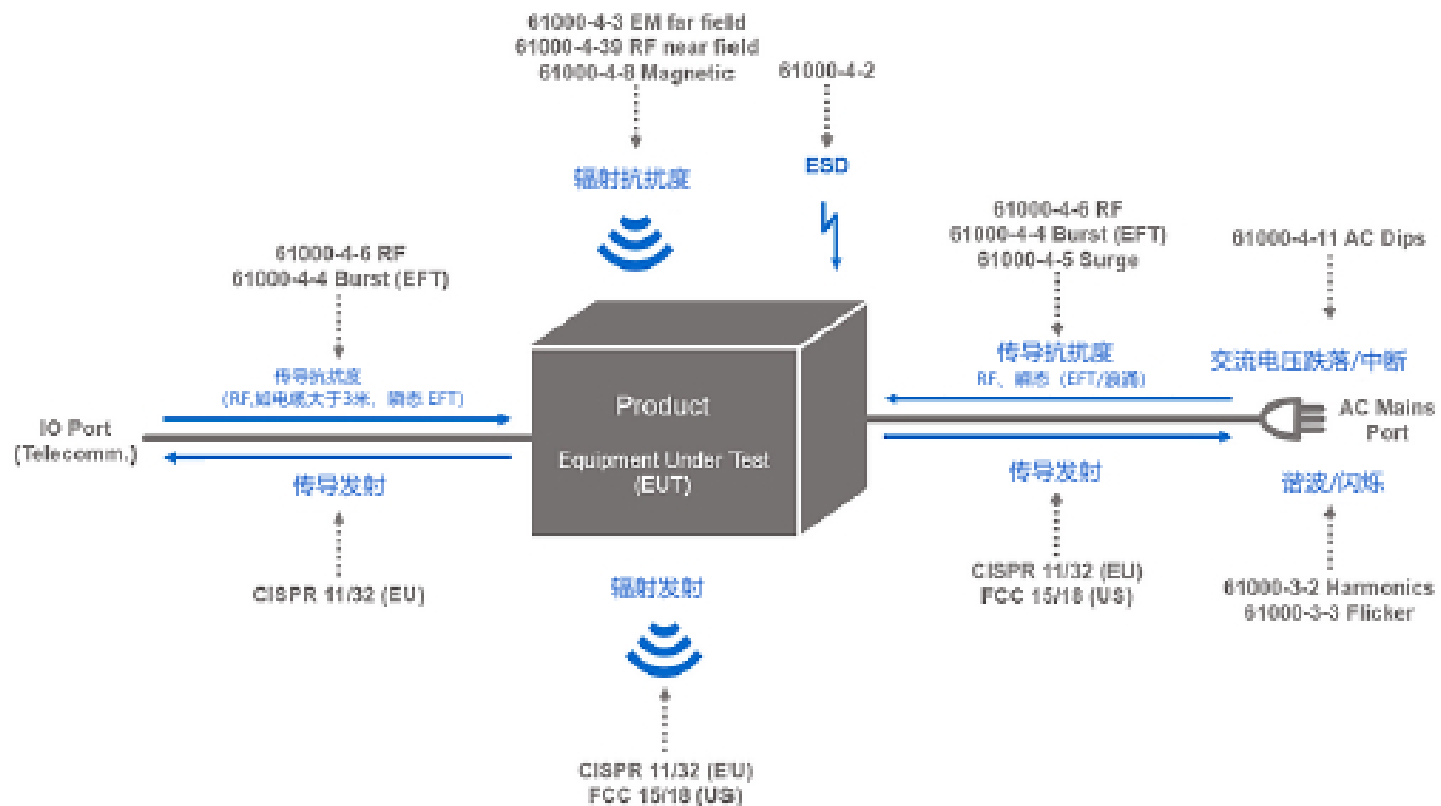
61000-4-3 EM far field
61000-4-39 RF near field
61000-4-8 Magnetic

61000-4-2

辐射抗扰度

ESD

61000-4-6 RF
61000-4-4 Burst (EFT)
61000-4-5 Surge

61000-4-11 AC Dips

61000-4-6 RF
61000-4-4 Burst (EFT)

传导抗扰度
RF、瞬态（EFT/浪涌）

交流电压跌落/中断

传导抗扰度
(RF,如电缆大于3米，瞬态 EFT)

Product

AC Mains Port

IO Port (Telecomm.)

Equipment Under Test (EUT)

传导发射

传导发射

谐波/闪烁

CISPR 11/32 (EU)

辐射发射

CISPR 11/32 (EU)
FCC 15/18 (US)

61000-3-2 Harmonics
61000-3-3 Flicker

CISPR 11/32 (EU)
FCC 15/18 (US)